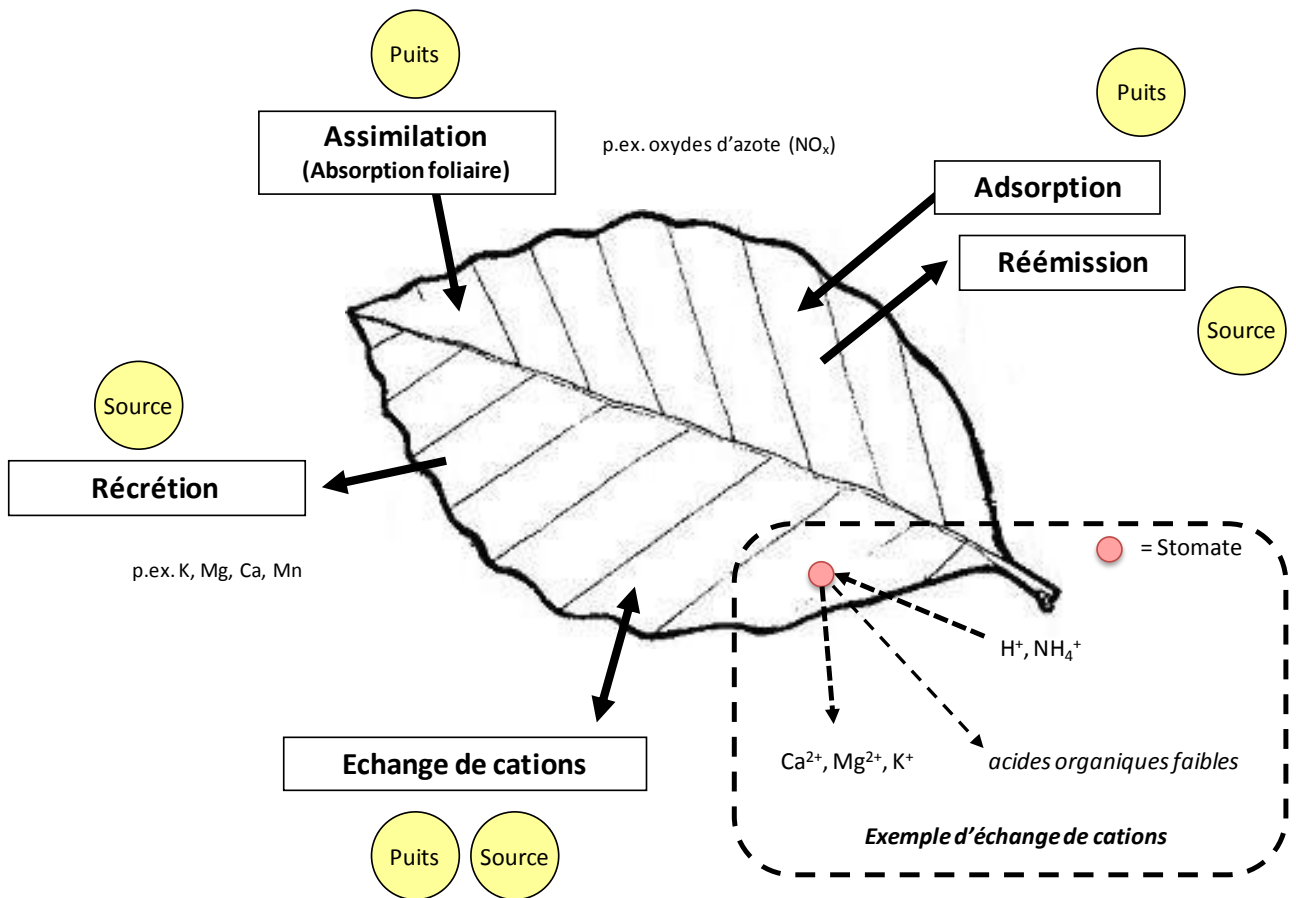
Puits

Assimilation
(Absorption foliaire)

p.ex. oxydes d'azote ($NO_x$)

Puits

Adsorption

Réémission

Source

Source

Récrétion

p.ex. K, Mg, Ca, Mn

= Stomate

$H^+$, $NH_4^+$

$Ca^{2+}$, $Mg^{2+}$, $K^+$

acides organiques faibles

Exemple d'échange de cations

Echange de cations

Puits

Source